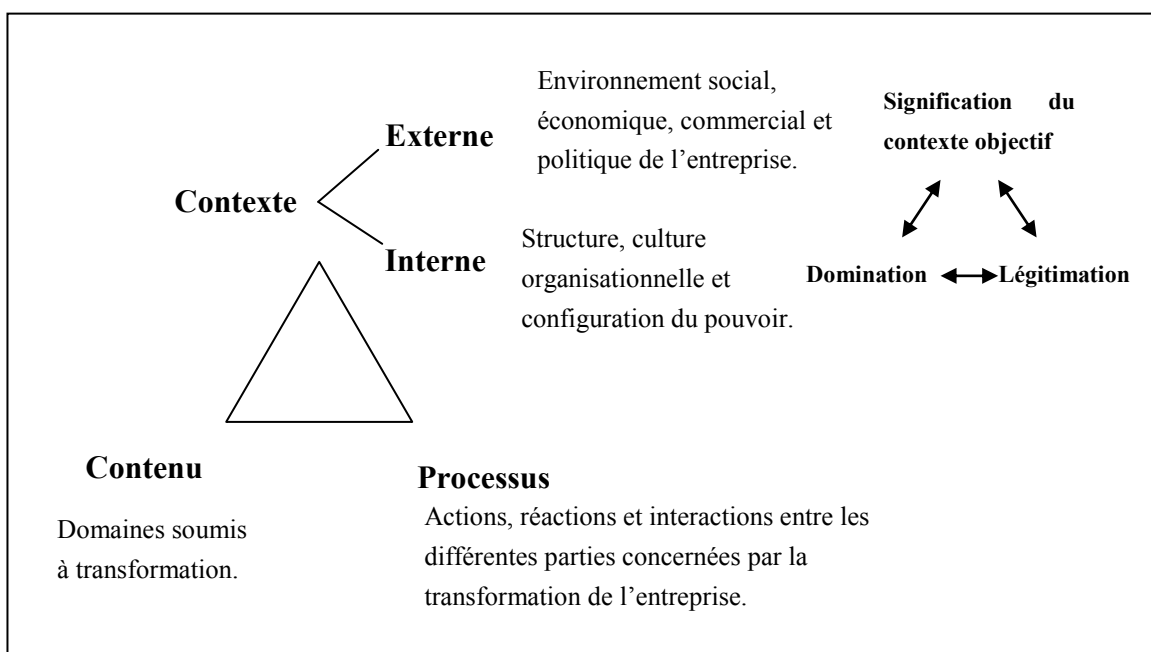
Externe

Environnement social, économique, commercial et politique de l'entreprise.

Signification du contexte objectif

Contexte

Interne

Structure, culture organisationnelle et configuration du pouvoir.

Domination

Légitimation

Contenu

Domaines soumis à transformation.

Processus

Actions, réactions et interactions entre les différentes parties concernées par la transformation de l'entreprise.